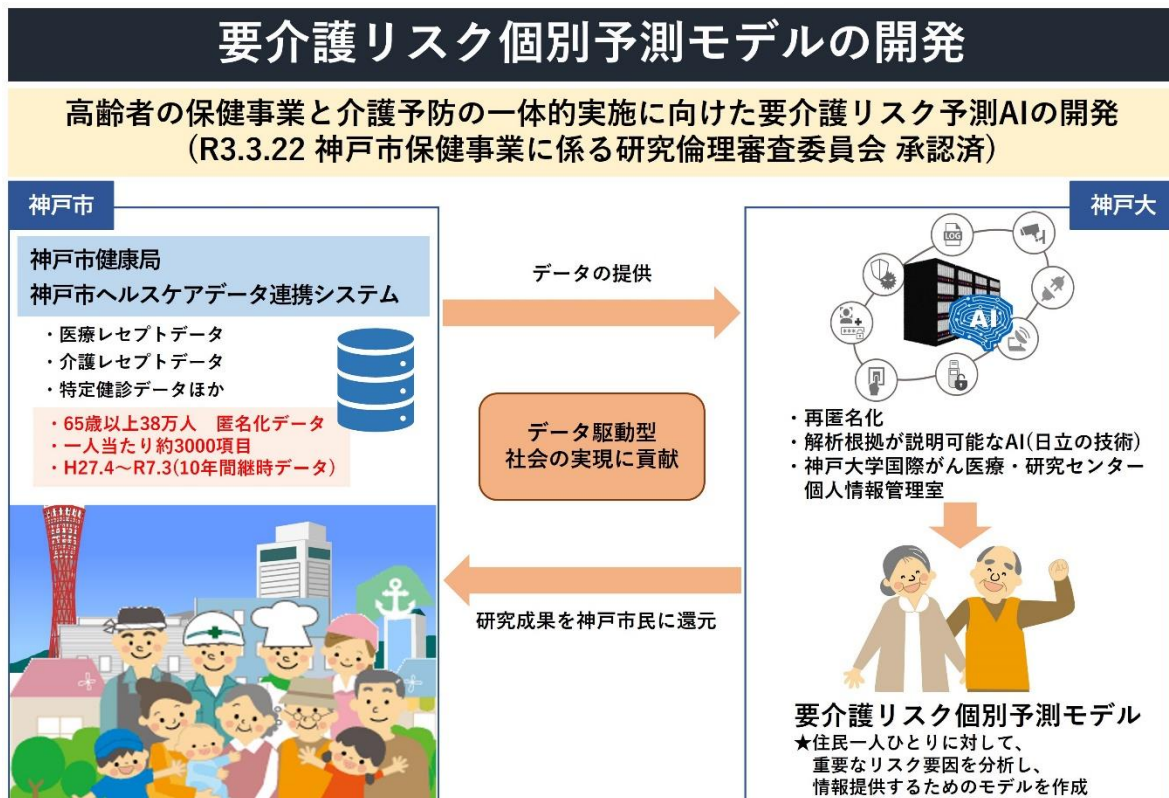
要介護リスク個別予測モデルの開発

高齢者の保健事業と介護予防の一体的実施に向けた要介護リスク予測AIの開発
（R3.3.22 神戸市保健事業に係る研究倫理審査委員会 承認済）

神戸市

神戸市健康局
神戸市ヘルスケアデータ連携システム

・医療レセプトデータ
・介護レセプトデータ
・特定健診データほか

・65歳以上38万人　匿名化データ
・一人当たり約3000項目
・H27.4～R7.3(10年間継時データ)

データの提供

データ駆動型
社会の実現に貢献

研究成果を神戸市民に還元

神戸大

LOG

AI

・再匿名化
・解析根拠が説明可能なAI(日立の技術)
・神戸大学国際がん医療・研究センター
　個人情報管理室

要介護リスク個別予測モデル
★住民一人ひとりに対して、
　重要なリスク要因を分析し、
　情報提供するためのモデルを作成